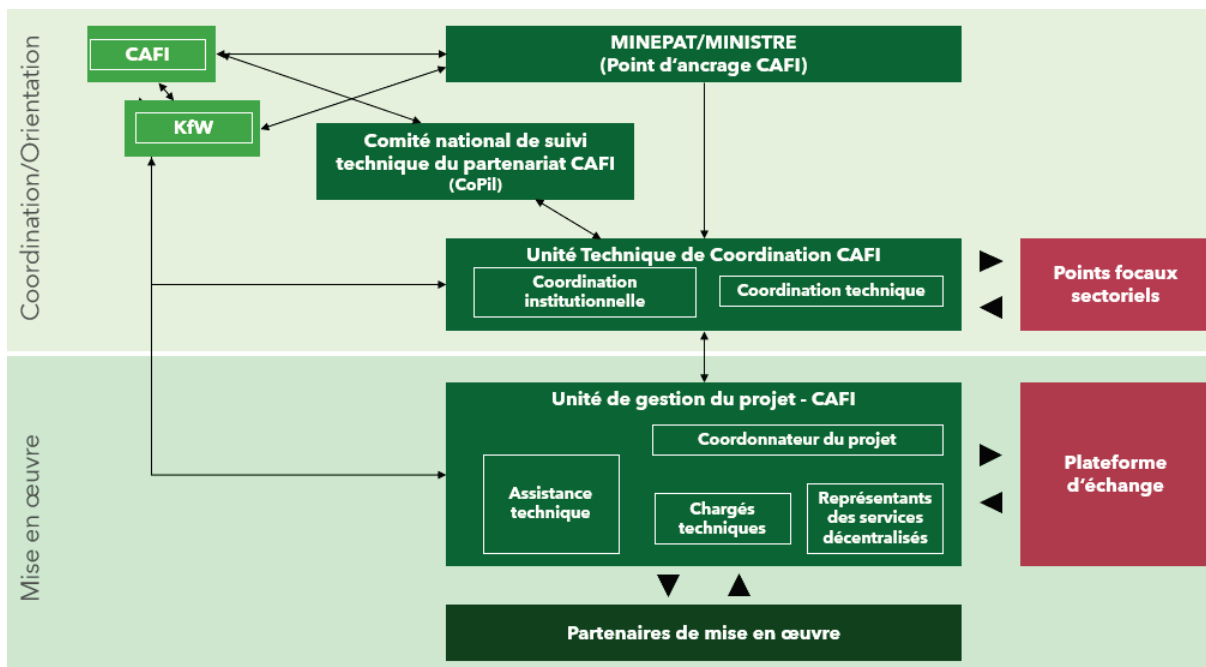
Coordination/Orientation

CAFI

KfW

MINEPAT/MINISTRE
(Point d'ancrage CAFI)

Comité national de suivi technique du partenariat CAFI
(CoPil)

Unité Technique de Coordination CAFI

Coordination institutionnelle

Coordination technique

Points focaux sectoriels

Mise en œuvre

Unité de gestion du projet - CAFI

Coordonnateur du projet

Assistance technique

Chargés techniques

Représentants des services décentralisés

Plateforme d'échange

Partenaires de mise en œuvre